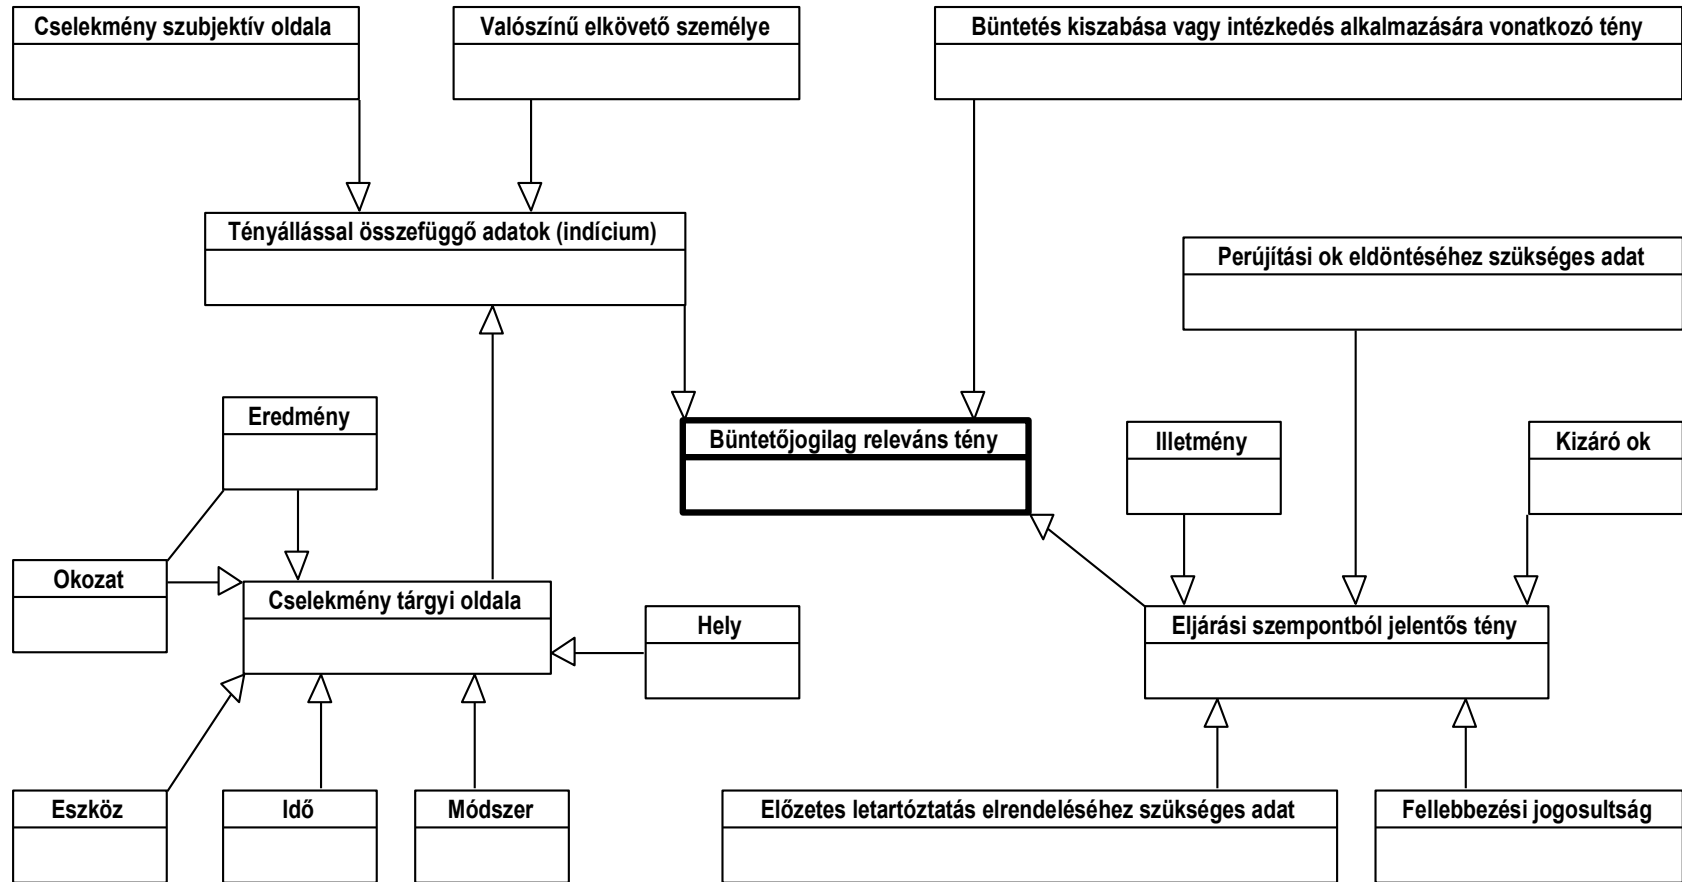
Cselekmény szubjektív oldala

Valószínű elkövető személye

Büntetés kiszabása vagy intézkedés alkalmazására vonatkozó tény

Tényállással összefüggő adatok (indícium)

Perújítási ok eldöntéséhez szükséges adat

Eredmény

Büntetőjogilag releváns tény

Illetmény

Kizáró ok

Okozat

Cselekmény tárgyi oldala

Hely

Eljárási szempontból jelentős tény

Eszköz

Idő

Módszer

Előzetes letartóztatás elrendeléséhez szükséges adat

Fellebbezési jogosultság